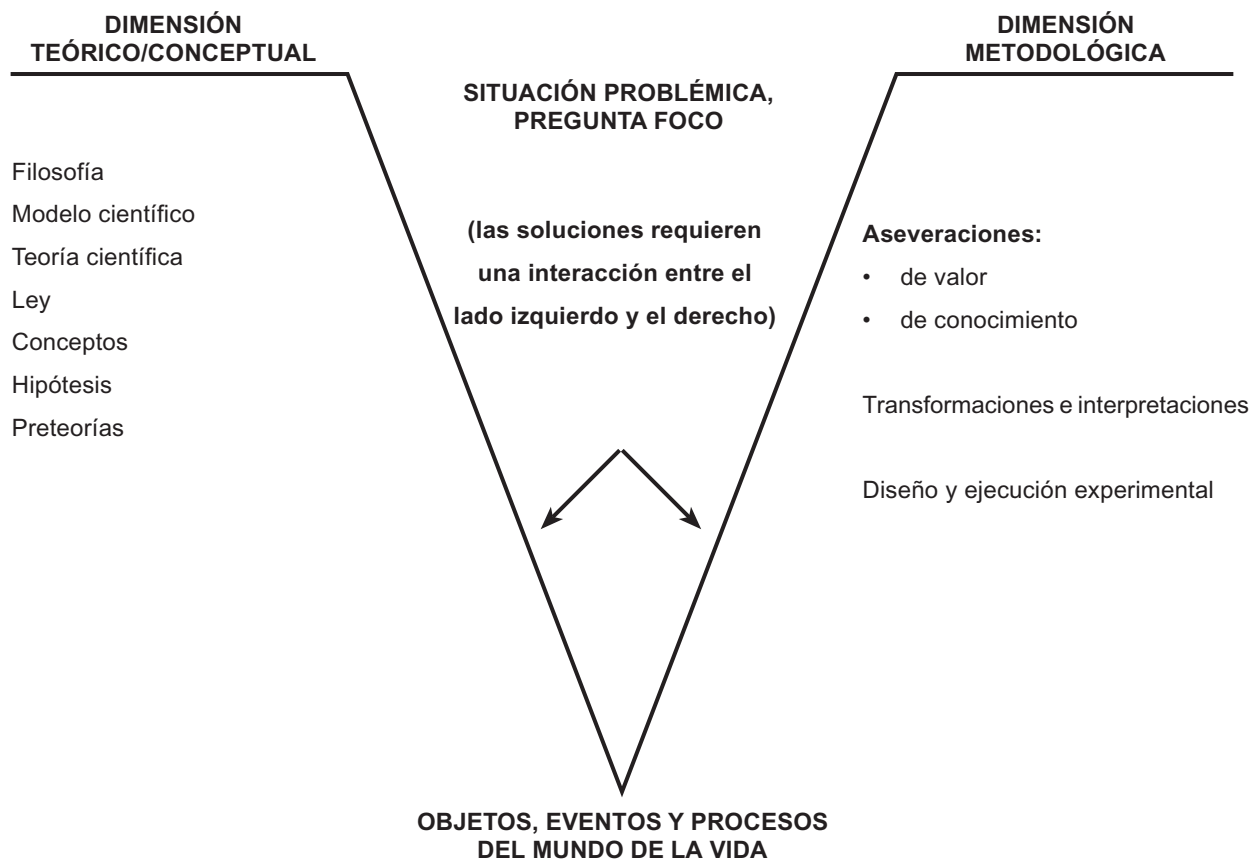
DIMENSIÓN TEÓRICO/CONCEPTUAL

SITUACIÓN PROBLÉMICA, PREGUNTA FOCO

DIMENSIÓN METODOLÓGICA

Filosofía

Modelo científico

Teoría científica

Ley

Conceptos

Hipótesis

Preteorías

(las soluciones requieren una interacción entre el lado izquierdo y el derecho)

Aseveraciones:

• de valor

• de conocimiento

Transformaciones e interpretaciones

Diseño y ejecución experimental

OBJETOS, EVENTOS Y PROCESOS DEL MUNDO DE LA VIDA